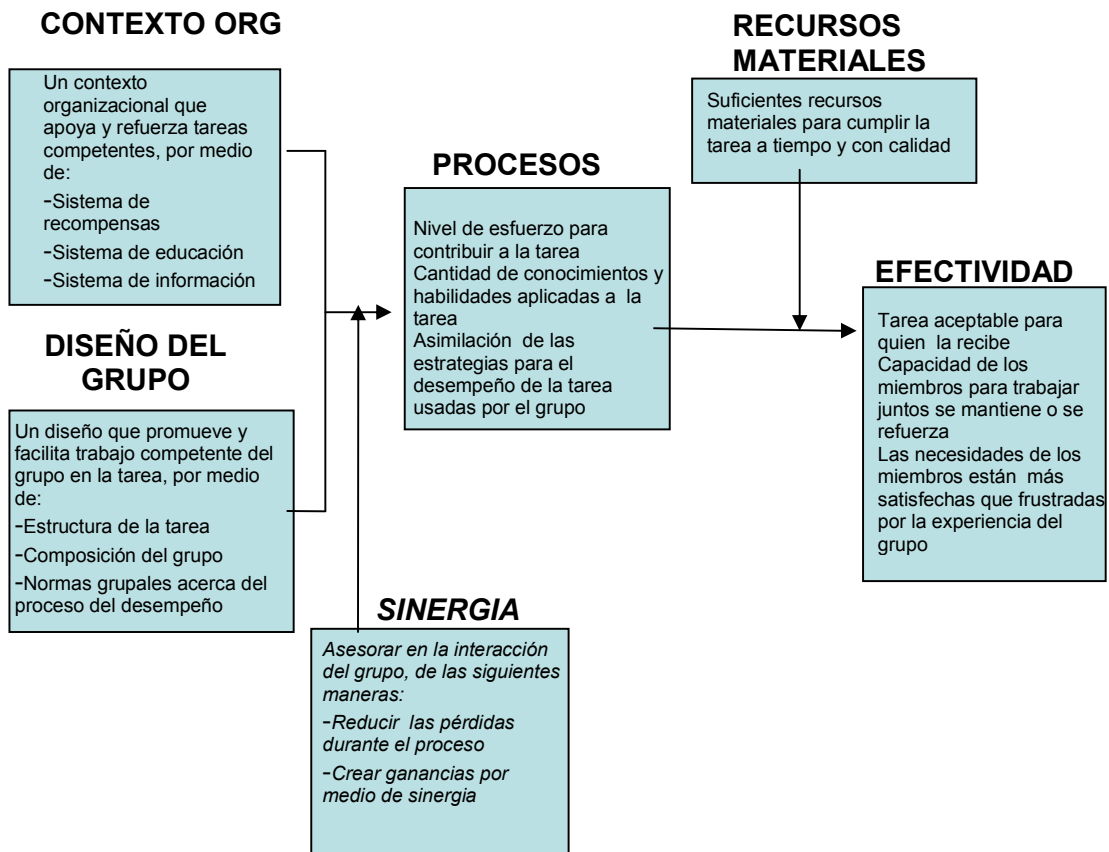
CONTEXTO ORG

Un contexto organizacional que apoya y refuerza tareas competentes, por medio de:
-Sistema de recompensas
-Sistema de educación
-Sistema de información

DISEÑO DEL GRUPO

Un diseño que promueve y facilita trabajo competente del grupo en la tarea, por medio de:
-Estructura de la tarea
-Composición del grupo
-Normas grupales acerca del proceso del desempeño

PROCESOS

Nivel de esfuerzo para contribuir a la tarea
Cantidad de conocimientos y habilidades aplicadas a la tarea
Asimilación de las estrategias para el desempeño de la tarea usadas por el grupo

RECURSOS MATERIALES

Suficientes recursos materiales para cumplir la tarea a tiempo y con calidad

EFECTIVIDAD

Tarea aceptable para quien la recibe
Capacidad de los miembros para trabajar juntos se mantiene o se refuerza
Las necesidades de los miembros están más satisfechas que frustradas por la experiencia del grupo

SINERGIA

Asesorar en la interacción del grupo, de las siguientes maneras:
-Reducir las pérdidas durante el proceso
-Crear ganancias por medio de sinergia